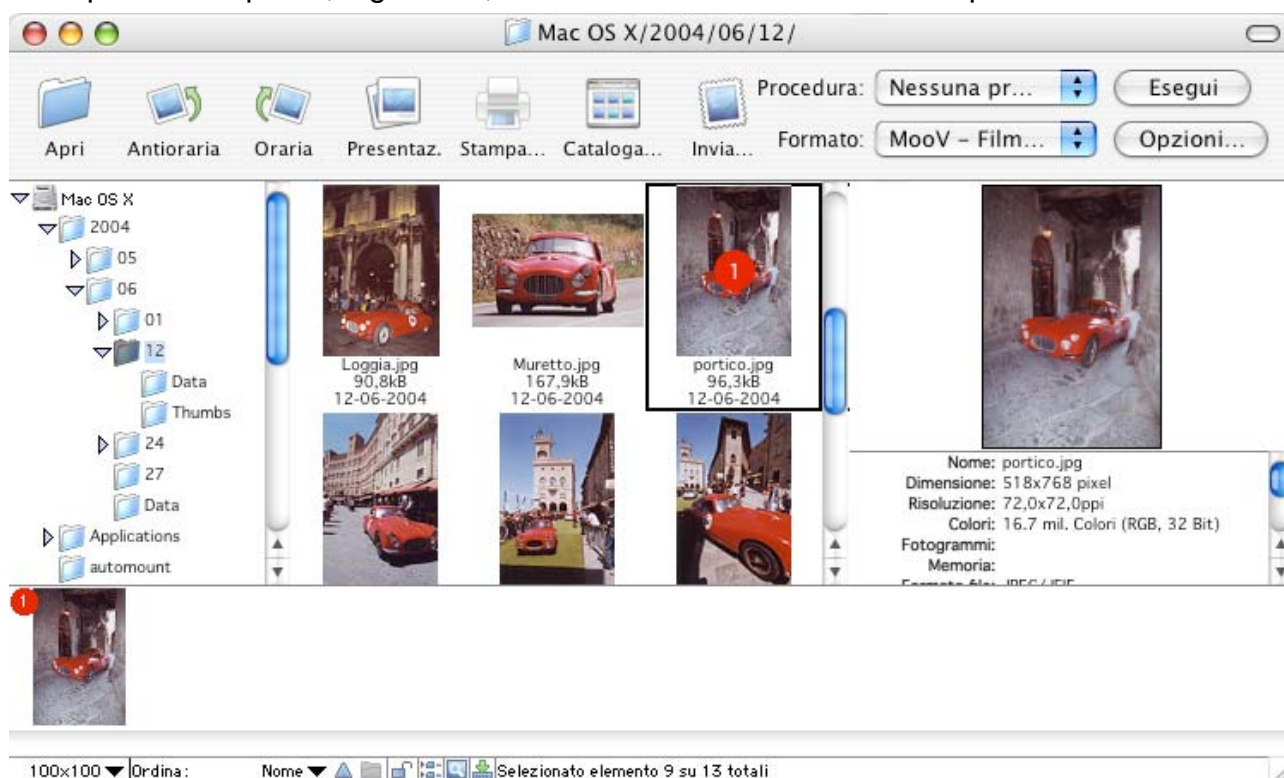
Mac OS X/2004/06/12/

Apri Antioraria Oraria Presentaz. Stampa... Cataloga... Invia...

Procedura: Nessuna pr... Esegui

Formato: MooV - Film... Opzioni...

Mac OS X
2004
05
06
01
12
Data
Thumbs
24
27
Data
Applications
automount

Loggia.jpg
90,8kB
12-06-2004

Muretto.jpg
167,9kB
12-06-2004

portico.jpg
96,3kB
12-06-2004

1

Nome: portico.jpg
Dimensione: 518x768 pixel
Risoluzione: 72,0x72,0ppi
Colori: 16.7 mil. Colori (RGB, 32 Bit)
Fotogrammi:
Memoria:
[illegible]

1

100x100 Ordina: Nome Selezionato elemento 9 su 13 totali